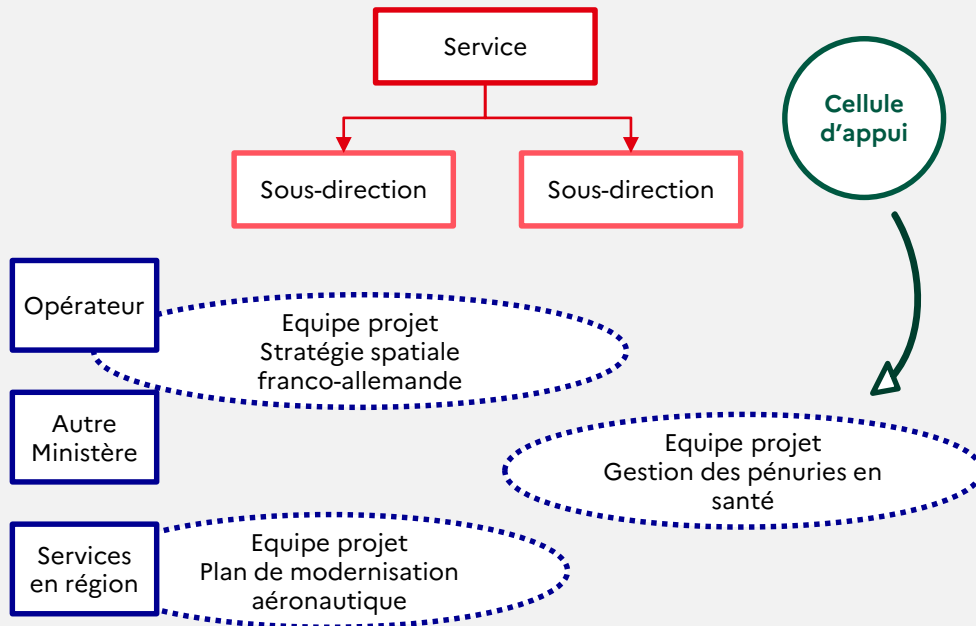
Service

Sous-direction

Sous-direction

Cellule d'appui

Opérateur

Equipe projet
Stratégie spatiale franco-allemande

Autre Ministère

Equipe projet
Gestion des pénuries en santé

Services en région

Equipe projet
Plan de modernisation aéronautique